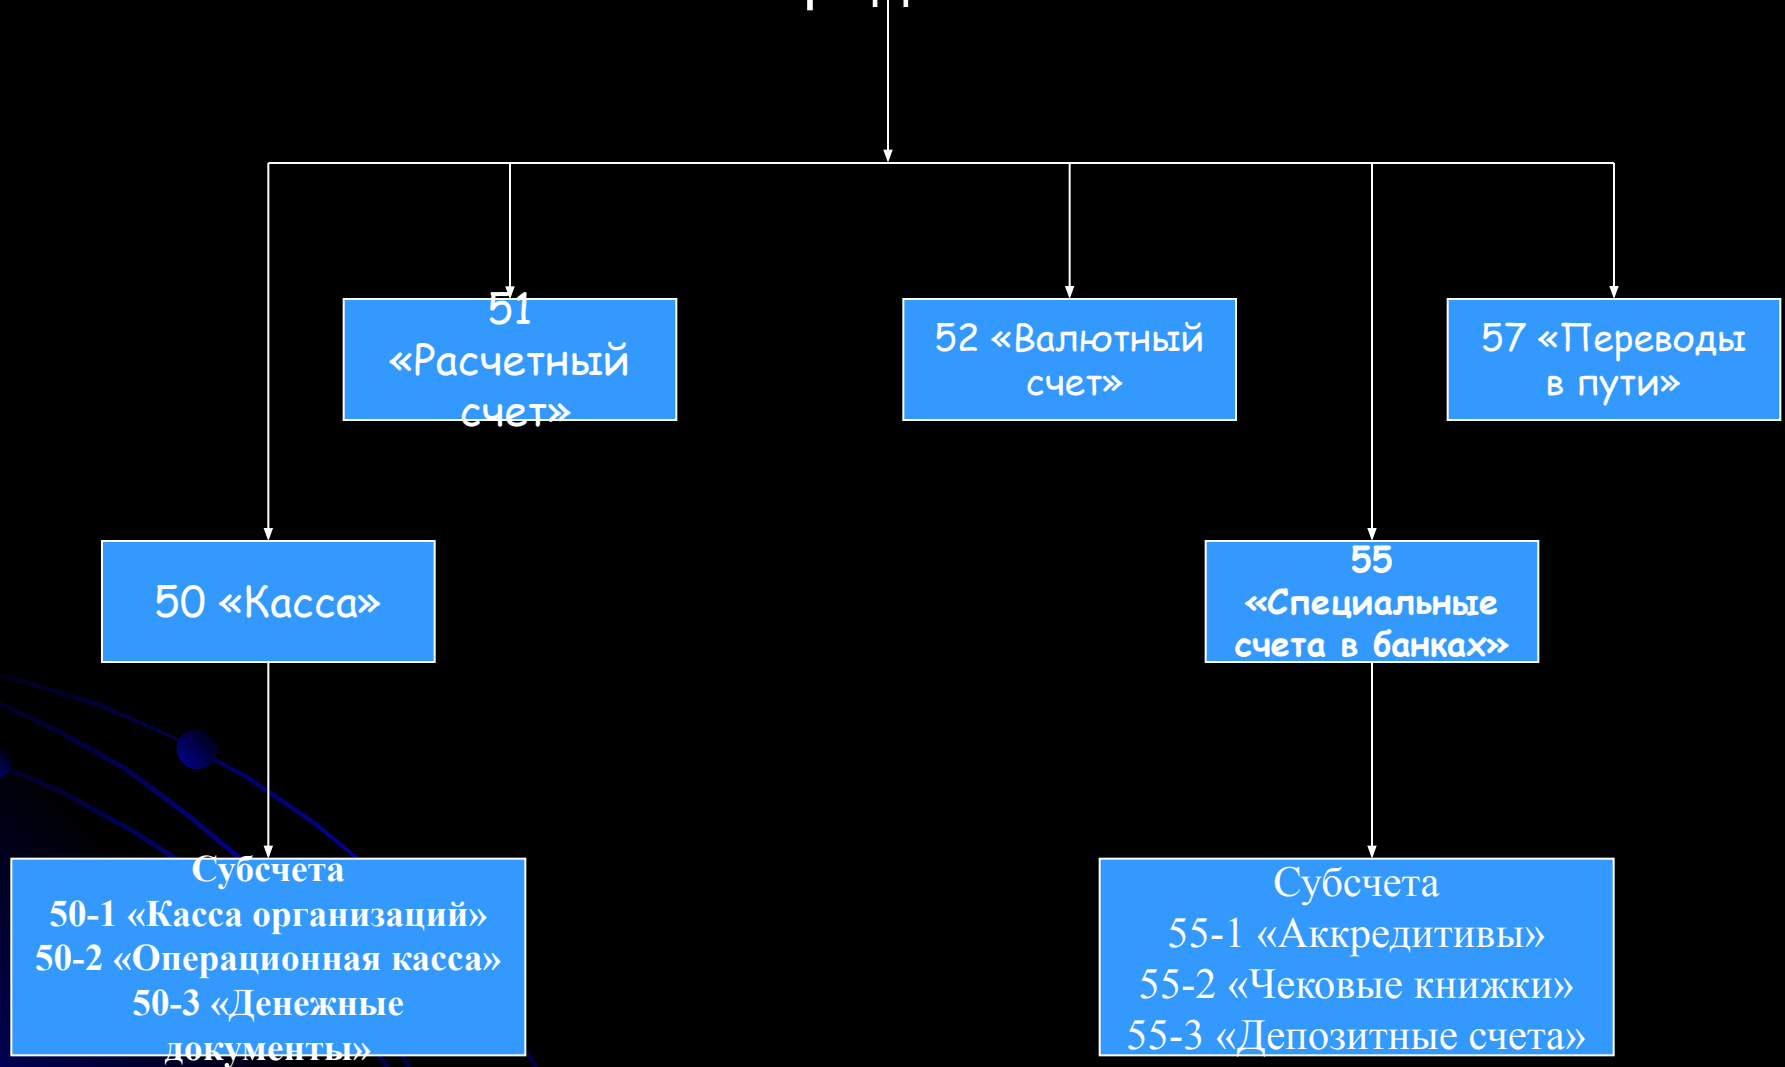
51 «Расчетный счет»

52 «Валютный счет»

57 «Переводы в пути»

50 «Касса»

55 «Специальные счета в банках»

Субсчета
50-1 «Касса организаций»
50-2 «Операционная касса»
50-3 «Денежные документы»

Субсчета
55-1 «Аккредитивы»
55-2 «Чековые книжки»
55-3 «Депозитные счета»